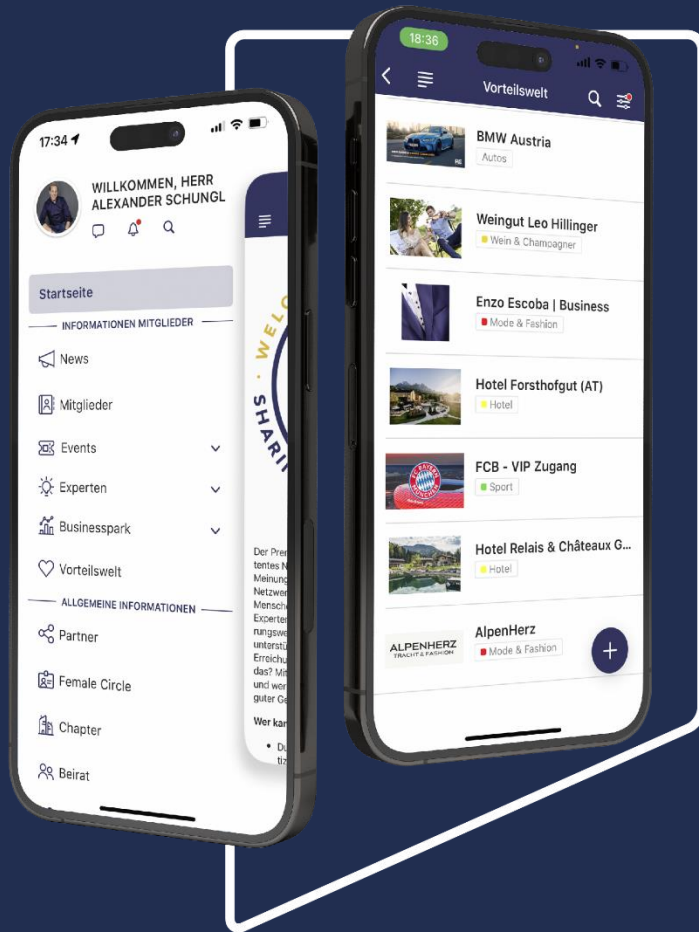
17:34

WILLKOMMEN, HERR ALEXANDER SCHUNGL

Startseite

INFORMATIONEN MITGLIEDER

News

Mitglieder

Events

Experten

Businesspark

Vorteilswelt

ALLGEMEINE INFORMATIONEN

Partner

Female Circle

Chapter

Beirat

WEL
SHARI

Der Pren tentes N Meinung Netzwer Mensche Experten rungswe unterstü Erreichu das? Mit und wer guter Ga

Wer kar

Du tiz

18:36

Vorteilswelt

BMW Austria
Autos

Weingut Leo Hillinger
Wein & Champagner

Enzo Escoba | Business
Mode & Fashion

Hotel Forsthofgut (AT)
Hotel

FCB - VIP Zugang
Sport

Hotel Relais & Châteaux G...
Hotel

AlpenHerz
Mode & Fashion

ALPENHERZ
TRACHT & FASHION

+